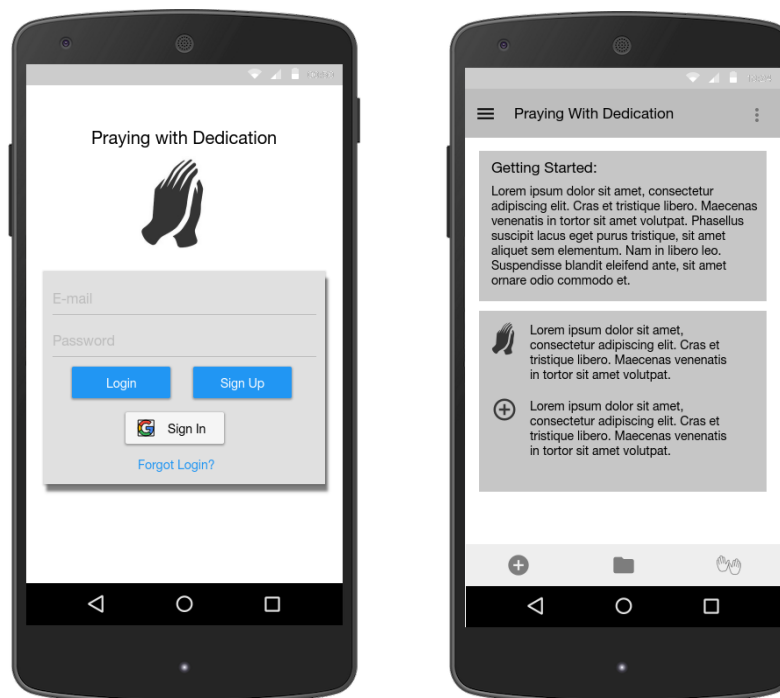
Praying with Dedication

E-mail

Password

Login

Sign Up

Sign In

Forgot Login?

Praying With Dedication

Getting Started:

Lorem ipsum dolor sit amet, consectetur adipiscing elit. Cras et tristique libero. Maecenas venenatis in tortor sit amet volutpat. Phasellus suscipit lacus eget purus tristique, sit amet aliquet sem elementum. Nam in libero leo. Suspendisse blandit eleifend ante, sit amet ornare odio commodo et.

Lorem ipsum dolor sit amet, consectetur adipiscing elit. Cras et tristique libero. Maecenas venenatis in tortor sit amet volutpat.

Lorem ipsum dolor sit amet, consectetur adipiscing elit. Cras et tristique libero. Maecenas venenatis in tortor sit amet volutpat.